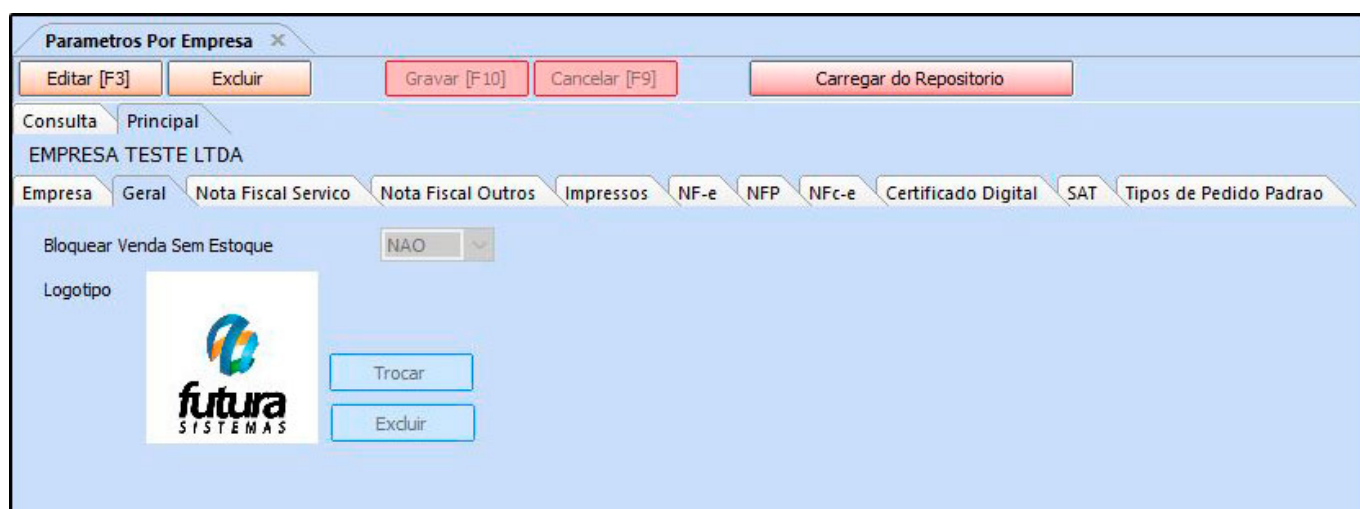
Parametros Por Empresa ×

Editar [F3] Excluir Gravar [F10] Cancelar [F9] Carregar do Repositorio

Consulta Principal

EMPRESA TESTE LTDA

Empresa Geral Nota Fiscal Servico Nota Fiscal Outros Impressos NF-e NFP NFc-e Certificado Digital SAT Tipos de Pedido Padrao

Bloquear Venda Sem Estoque NAO

Logotipo

futura SISTEMAS

Trocar

Excluir